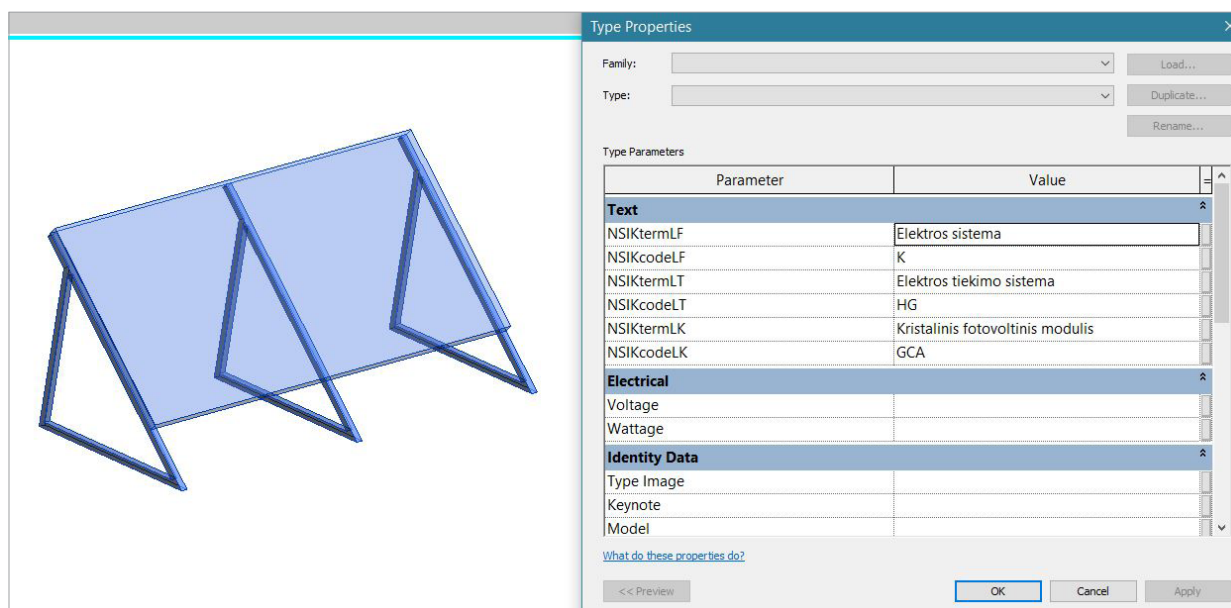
Type Properties

Family:
Load...

Type:
Duplicate...

Rename...

Type Parameters

| Parameter | Value |
|---|---|
| **Text** | |
| NSIKtermLF | Elektros sistema |
| NSIKcodeLF | K |
| NSIKtermLT | Elektros tiekimo sistema |
| NSIKcodeLT | HG |
| NSIKtermLK | Kristalinis fotovoltinis modulis |
| NSIKcodeLK | GCA |
| **Electrical** | |
| Voltage | |
| Wattage | |
| **Identity Data** | |
| Type Image | |
| Keynote | |
| Model | |

What do these properties do?

<< Preview
OK
Cancel
Apply